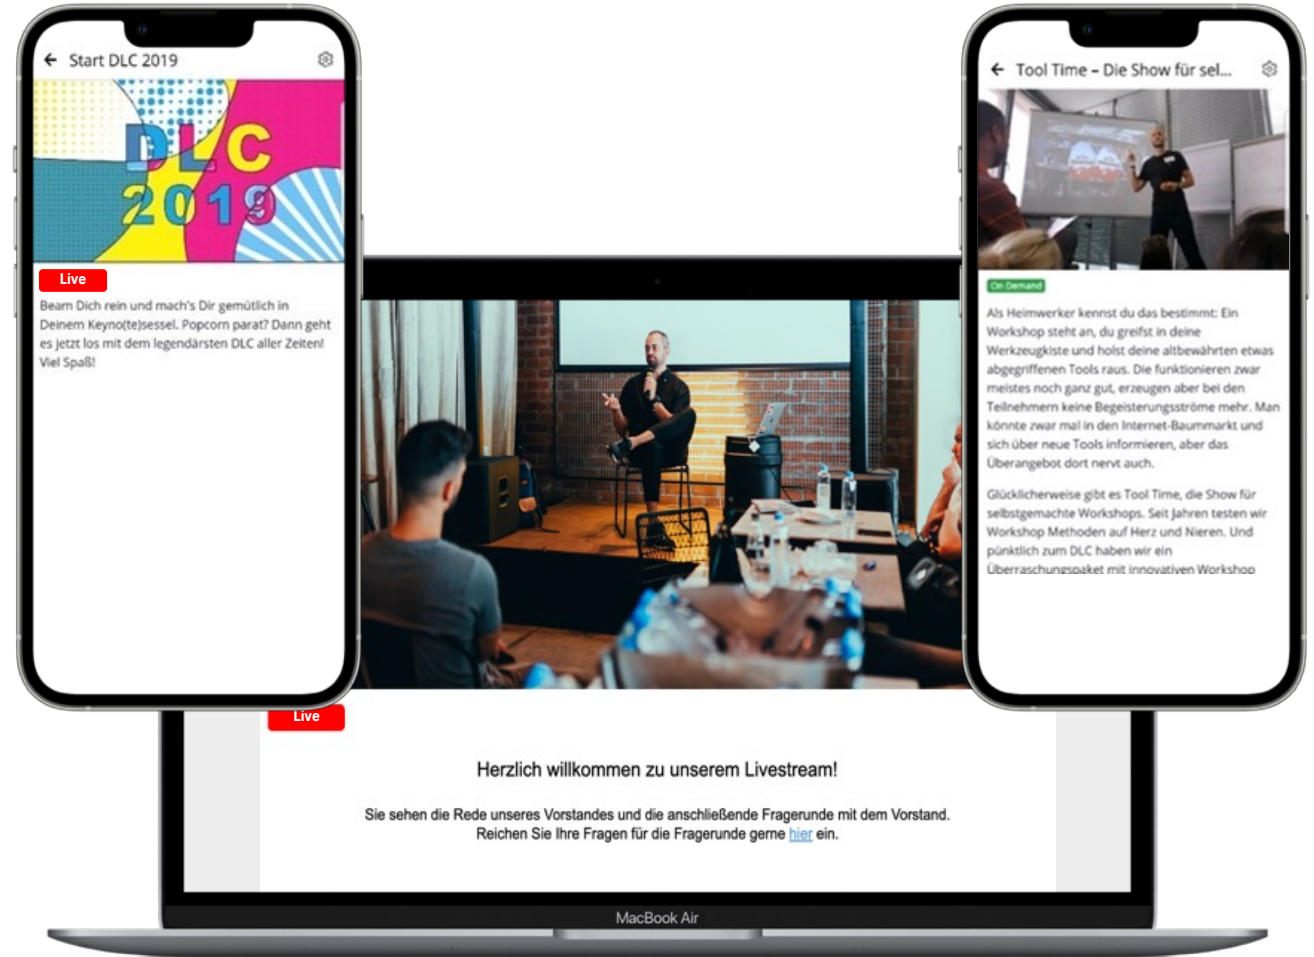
Start DLC 2019

DLC 2019

Live

Beam Dich rein und mach's Dir gemütlich in Deinem Keyno(te)sessel. Popcorn parat? Dann geht es jetzt los mit dem legendärsten DLC aller Zeiten! Viel Spaß!

Live

Herzlich willkommen zu unserem Livestream!

Sie sehen die Rede unseres Vorstandes und die anschließende Fragerunde mit dem Vorstand. Reichen Sie Ihre Fragen für die Fragerunde gerne hier ein.

MacBook Air

Tool Time – Die Show für sel...

On Demand

Als Heimwerker kennst du das bestimmt: Ein Workshop steht an, du greifst in deine Werkzeugkiste und holst deine altbewährten etwas abgegriffenen Tools raus. Die funktionieren zwar meistes noch ganz gut, erzeugen aber bei den Teilnehmern keine Begeisterungsströme mehr. Man könnte zwar mal in den Internet-Baummarkt und sich über neue Tools informieren, aber das Überangebot dort nervt auch.

Glücklicherweise gibt es Tool Time, die Show für selbstgemachte Workshops. Seit Jahren testen wir Workshop Methoden auf Herz und Nieren. Und pünktlich zum DLC haben wir ein Überraschungspaket mit innovativen Workshop